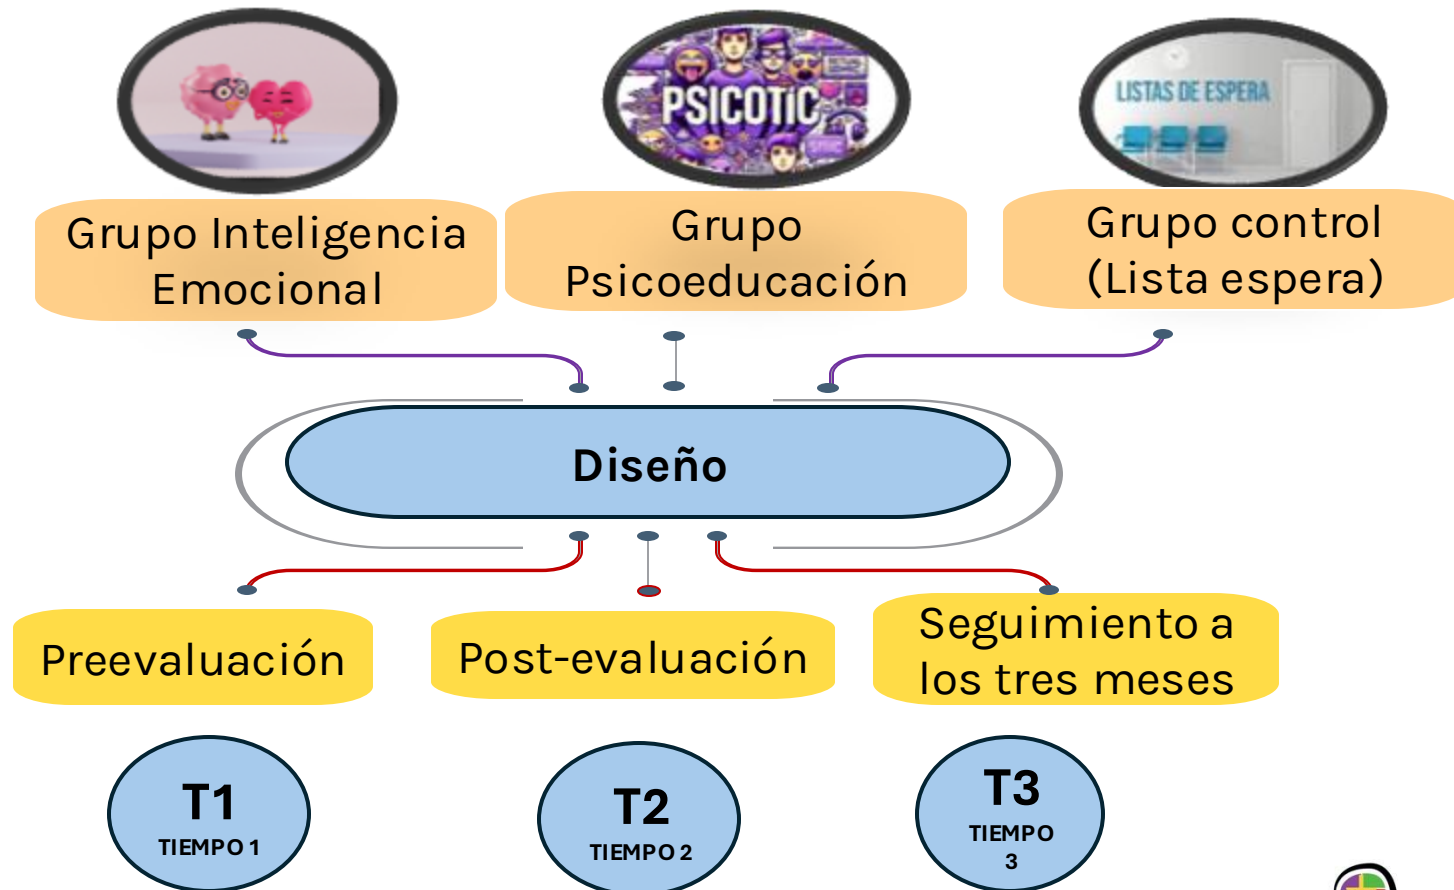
PSICOTIC

LISTAS DE ESPERA

Grupo Inteligencia Emocional

Grupo Psicoeducación

Grupo control (Lista espera)

Diseño

Preevaluación

Post-evaluación

Seguimiento a los tres meses

T1
TIEMPO 1

T2
TIEMPO 2

T3
TIEMPO 3